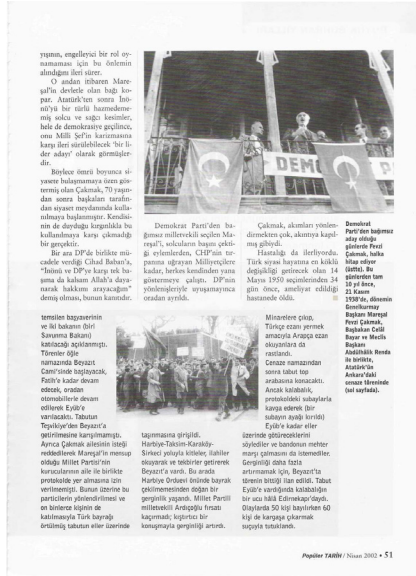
yaşının, engelleyici bir rol oynamaması için bu önlemin alındığını ileri sürer.

O andan itibaren Mareşal'in devlerle olan bağı kopar. Atatürk'ten sonra İnönü'yü bir türlü hazmedemeyiş solcu ve sağcı kesimler, hele de demokrasiye geçilince, onu Millî Şef'in karizmasına karşı ileri sürülebilecek 'bir lider aday' olarak görmüşlerdir.

Böylece ömrü boyunca siyasete bulaşmamaya özen göstermiş olan Çakmak, 70 yaşından sonra başkaları tarafından siyaset meydanında kullanılmaya başlanmıştır. Kendisinin de duyduğu kırgınlıkla bu kullanılmaya karşı çıkmadığı bir gerçektir.

Bir ara DP'de birlikte mücadele verdiği Cihad Baban'a, "İnönü ve DP'ye karşı tek başıma da kalsam Allah'a dayanarak hakkım arayacağım" demiş olması, bunun kanıtıdır.

Demokrat Parti'den bağımsız milletvekili seçilen Mareşal'i, solcuların başını çektiği eylemlerden, CHP'nin tepkisine uğrayan Milliyetçilere kadar, herkes kendinden yana göstermeye çalıştı. DP'nin yönlendireyle uyuşamayınca oradan ayrıldı.

Çakmak, akımları yönlendirmekten çok, akıntıya kapılmış gibiydi.

Hastalığı da ilerliyordu. Türk siyasi hayatına en köklü değişikliği getirecek olan 14 Mayıs 1950 seçimlerinden 34 gün önce, ameliyat edildiği hastanede öldü.

Demokrat Parti'den bağımsız aday olduğu günlerde Fevzi Çakmak, halka hitap ediyor (üstte). Bu günlerden tam 10 yıl önce, 21 Kasım 1938'de, dönemin Genelkurmay Başkanı Mareşal Fevzi Çakmak, Başbakan Celâl Bayar ve Meclis Başkanı Abdülhâlik Renda ile birlikte, Atatürk'ün Ankara'daki cenaze töreninde (sol sayfada).

temsilen başyaverinin ve iki bakanın (biri Savunma Bakanı) katılacağı açıklanmıştı. Törenler öğle namazında Beyazıt Camii'sinde başlayacak, Fatih'e kadar devam edecek, oradan otomobillerle devam edilerek Eyüb'e varılacaktı. Tabutun Teşvikiye'den Beyazıt'a getirilmesine karşı çıkılmıştı. Ayrıca Çakmak ailesinin isteği reddedilerek Mareşal'in mensup olduğu Millet Partisi'nin kurucularının aile ile birlikte protokolde yer almasına izin verilmemişti. Bunun üzerine bu partililerin yönlendirilmesi ve on binlerce kişinin de katılmasıyla Türk bayrağı örtülmüş tabutun eller üzerinde

taşınmasına girişildi. Harbiye-Taksim-Karaköy-Sirkeci yoluyla kitleler, ilahiler okuyarak ve tekbirler getirerek Beyazıt'a vardı. Bu arada Harbiye Orduevi önünde bayrak çekilmemesinden doğan bir gerginlik yaşandı. Millet Partili milletvekili Ardıçoğlu fırsatı kaçırmadı; kışkırtıcı bir konuşmayla gerginliği artırdı.

Minarelere çıkıp, Türkçe ezanı yermek amacıyla Arapça ezan okuyanlara da rastlandı. Cenaze namazından sonra tabut top arabasına konacaktı. Ancak kalabalık, protokoldeki subaylarla kavga ederek (bir subayın ayağı kırıldı) Eyüb'e kadar eller üzerinde götüreceklerini söylediler ve bandonun mehter marşı çalmasını da istemediler. Gerginliği daha fazla artırmamak için, Beyazıt'ta törenin bittiği ilan edildi. Tabut Eyüb'e vardığında kalabalıkları bir ucu hâlâ Edirnekapı'daydı. Olaylarda 50 kişi bayılırken 60 kişi de karşıya çıkarmak suçuyla tutuklandı.

Popüler TARİH / Nisan 2002 • 51